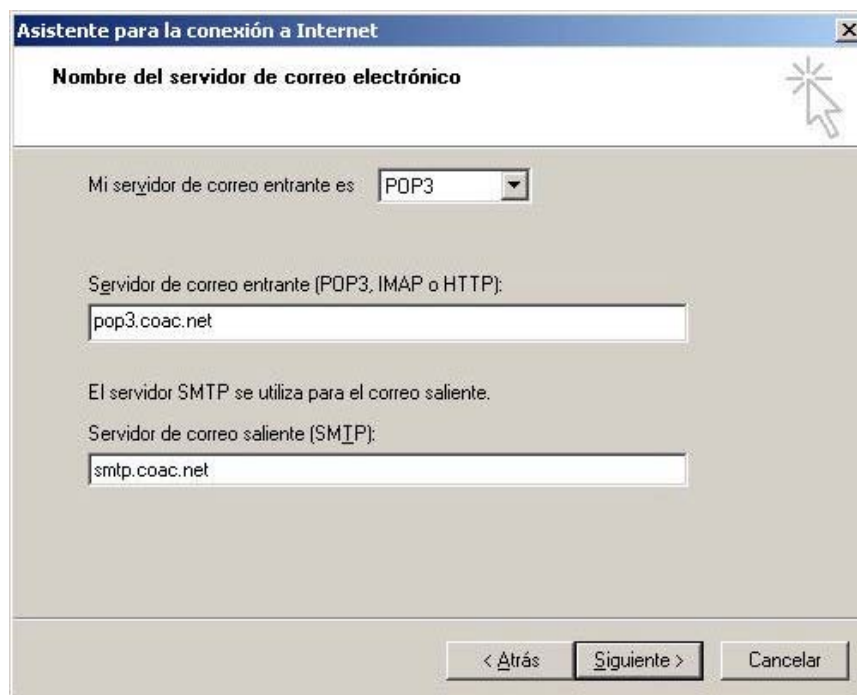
Asistente para la conexión a Internet

Nombre del servidor de correo electrónico

Mi servidor de correo entrante es POP3

Servidor de correo entrante (POP3, IMAP o HTTP):

pop3.coac.net

El servidor SMTP se utiliza para el correo saliente.

Servidor de correo saliente (SMTP):

smtp.coac.net

< Atrás Siguiente > Cancelar